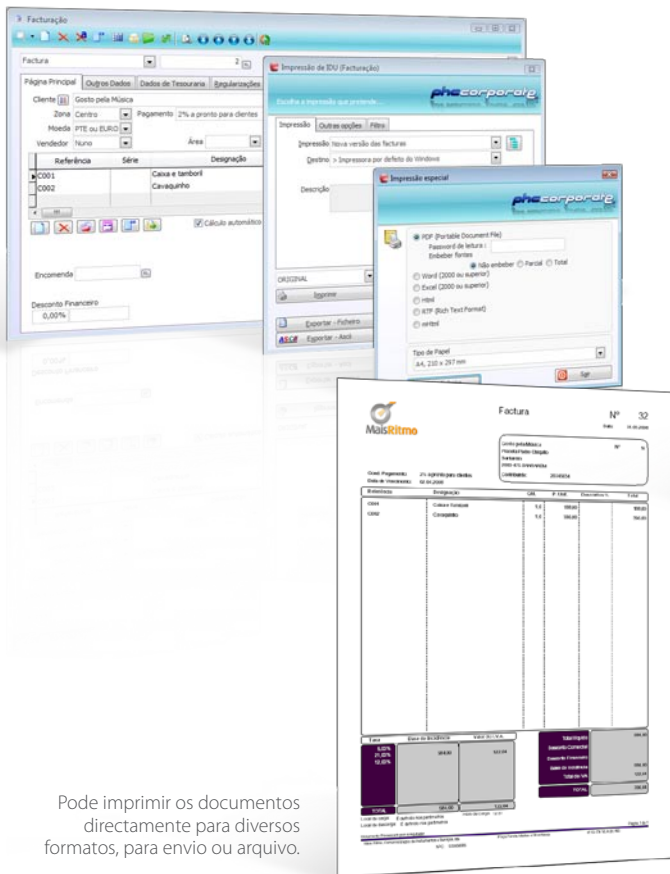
Facturação

Factura

2

Página Principal | Outros Dados | Dados de Tesouraria | Regularizações

Cliente | Gosto pela Música

Zona | Centro | Pagamento | 2% a pronto para clientes

Moeda | PTE ou EURO

Vendedor | Nuno | Área

| Referência | Série | Designação |
|---|---|---|
| C001 | | Caixa e tambori |
| C002 | | Cavaquinho |

Cálculo automático

Encomenda

Desconto Financeiro

0,00%

Impressão de IDU (Facturação)

Escolha a impressão que pretende...

phc corporate

Impressão | Outras opções | Filtro

Impressão | Nova versão das facturas

Destino | > Impressora por defeito do Windows

Descrição

ORIGINAL

Imprimir

Exportar - Ficheiro

Exportar - Ascii

Impressão especial

phc corporate

PDF (Portable Document File)

Password de leitura :

Embeber fontes

Não embeber | Parcial | Total

Word (2000 ou superior)

Excel (2000 ou superior)

Html

RTF (Rich Text Format)

xHtml

Tipo de Papel

A4, 210 x 297 mm

Sair

MaisRitmo

Factura

Nº 32

Data

Gosto pela Música

Cond. Pagamento: 2% a pronto para clientes

Data de Vencimento:

Contribuinte

| Referência | Designação | Qtt. | P. Unit. | Desconto | Total |
|---|---|---|---|---|---|
| C001 | Caixa e tambori | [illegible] | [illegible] | | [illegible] |
| C002 | Cavaquinho | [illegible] | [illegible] | | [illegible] |

Taxa | Base de Incidência | Valor do I.V.A.

5,00%
21,00%
12,00%

Total Ilíquido

Desconto Comercial

Desconto Financeiro

Valor do I.V.A.

TOTAL

Página 1 de 1

Pode imprimir os documentos directamente para diversos formatos, para envio ou arquivo.